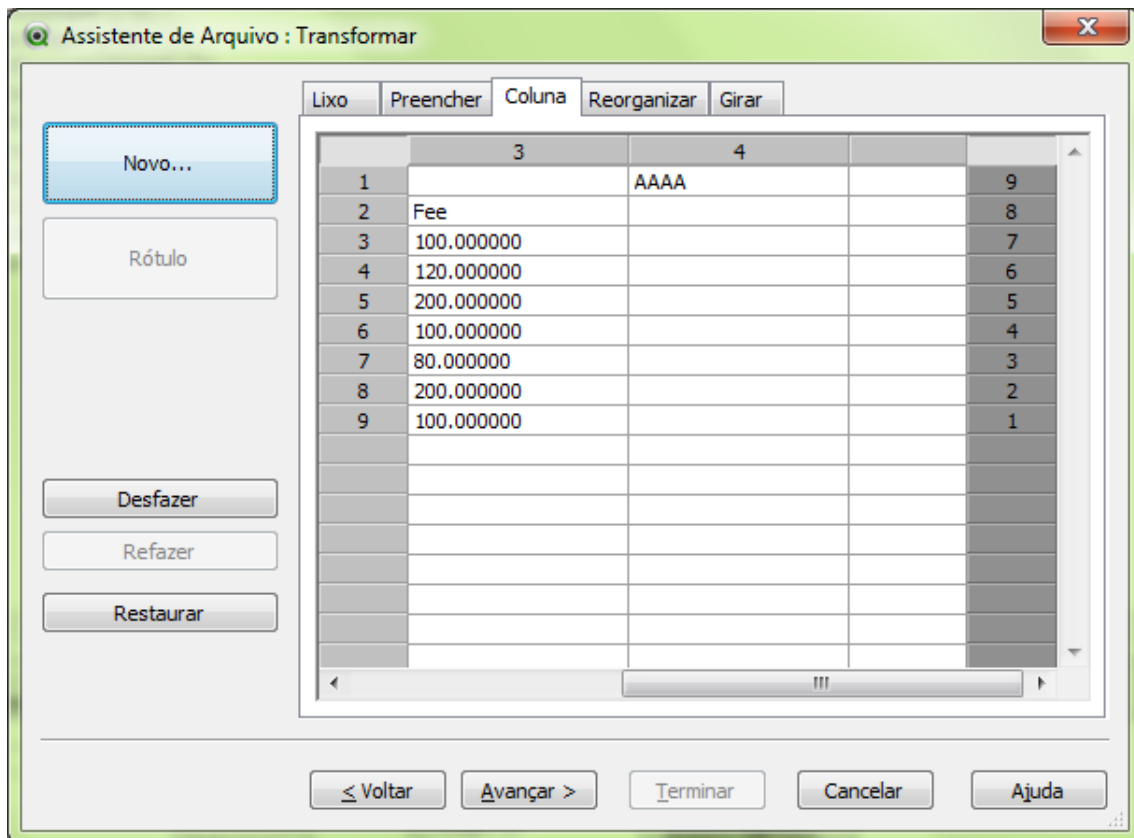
Assistente de Arquivo : Transformar

Lixo | Preencher | Coluna | Reorganizar | Girar

Novo...

Rótulo

Desfazer

Refazer

Restaurar

| | 3 | 4 | | |
|---|---|---|---|---|
| 1 | | AAAA | | 9 |
| 2 | Fee | | | 8 |
| 3 | 100.000000 | | | 7 |
| 4 | 120.000000 | | | 6 |
| 5 | 200.000000 | | | 5 |
| 6 | 100.000000 | | | 4 |
| 7 | 80.000000 | | | 3 |
| 8 | 200.000000 | | | 2 |
| 9 | 100.000000 | | | 1 |

< Voltar | Avançar > | Terminar | Cancelar | Ajuda